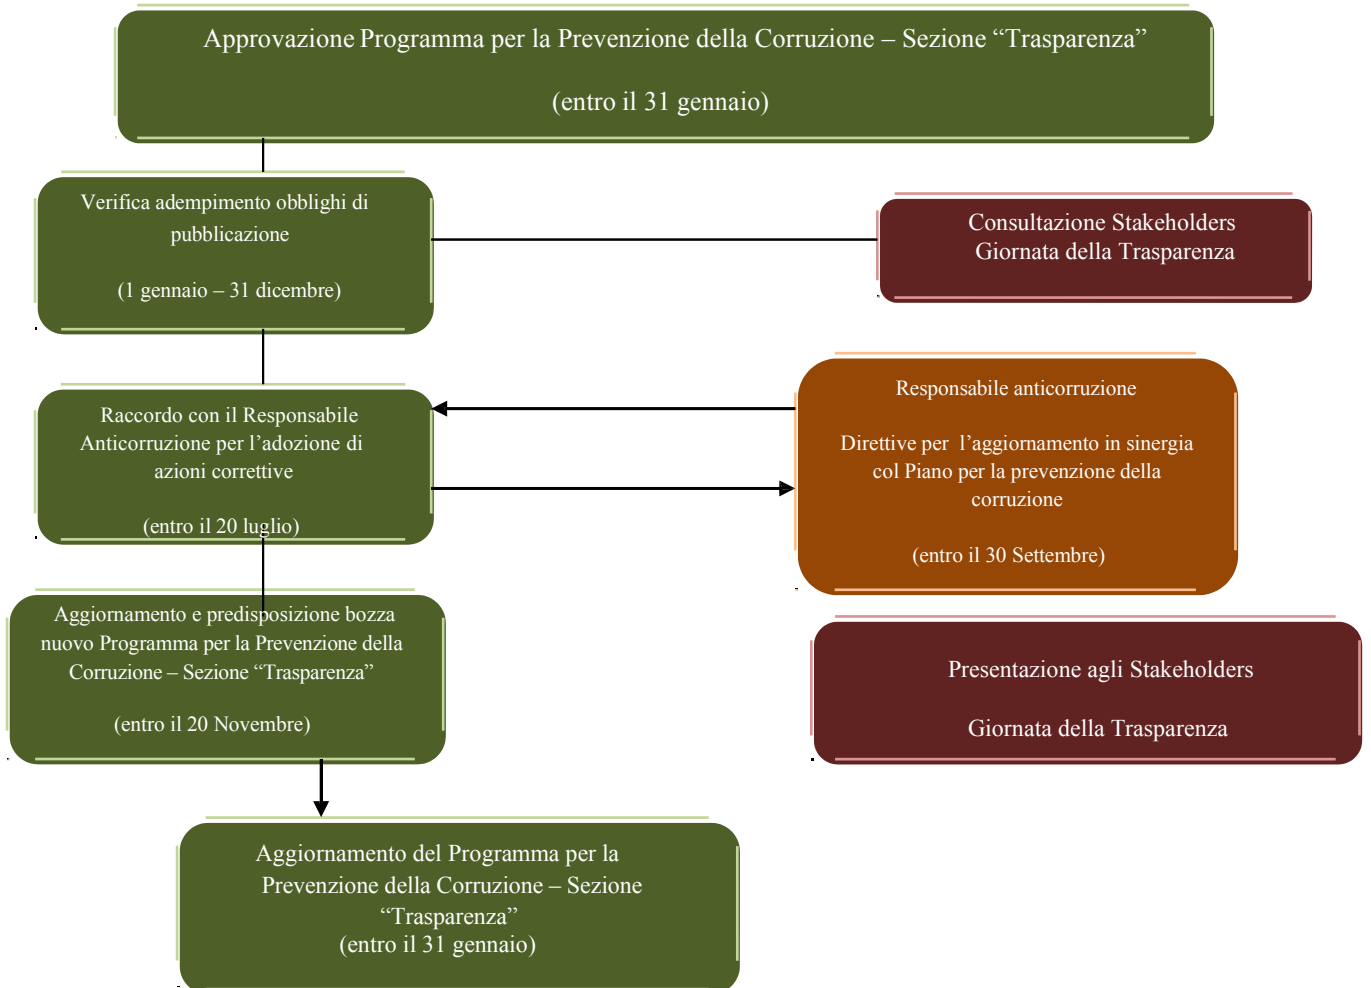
Approvazione Programma per la Prevenzione della Corruzione – Sezione “Trasparenza”

(entro il 31 gennaio)

Verifica adempimento obblighi di pubblicazione

(1 gennaio – 31 dicembre)

Consultazione Stakeholders
Giornata della Trasparenza

Raccordo con il Responsabile Anticorruzione per l’adozione di azioni correttive

(entro il 20 luglio)

Responsabile anticorruzione

Direttive per l’aggiornamento in sinergia col Piano per la prevenzione della corruzione

(entro il 30 Settembre)

Aggiornamento e predisposizione bozza nuovo Programma per la Prevenzione della Corruzione – Sezione “Trasparenza”

(entro il 20 Novembre)

Presentazione agli Stakeholders

Giornata della Trasparenza

Aggiornamento del Programma per la Prevenzione della Corruzione – Sezione “Trasparenza”
(entro il 31 gennaio)